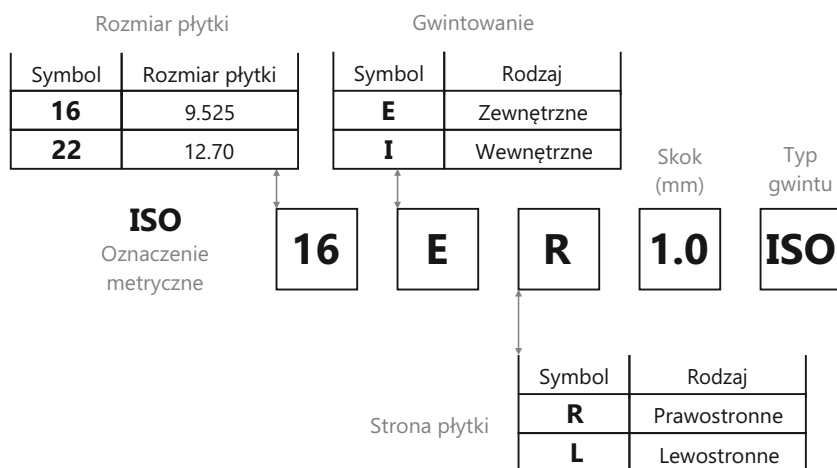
Rozmiar płytki

| Symbol | Rozmiar płytki |
|---|---|
| **16** | 9.525 |
| **22** | 12.70 |

Gwintowanie

| Symbol | Rodzaj |
|---|---|
| **E** | Zewnętrzne |
| **I** | Wewnętrzne |

Skok (mm)

Typ gwintu

**ISO**
Oznaczenie metryczne

16 E R 1.0 ISO

Strona płytki

| Symbol | Rodzaj |
|---|---|
| **R** | Prawostronne |
| **L** | Lewostronne |